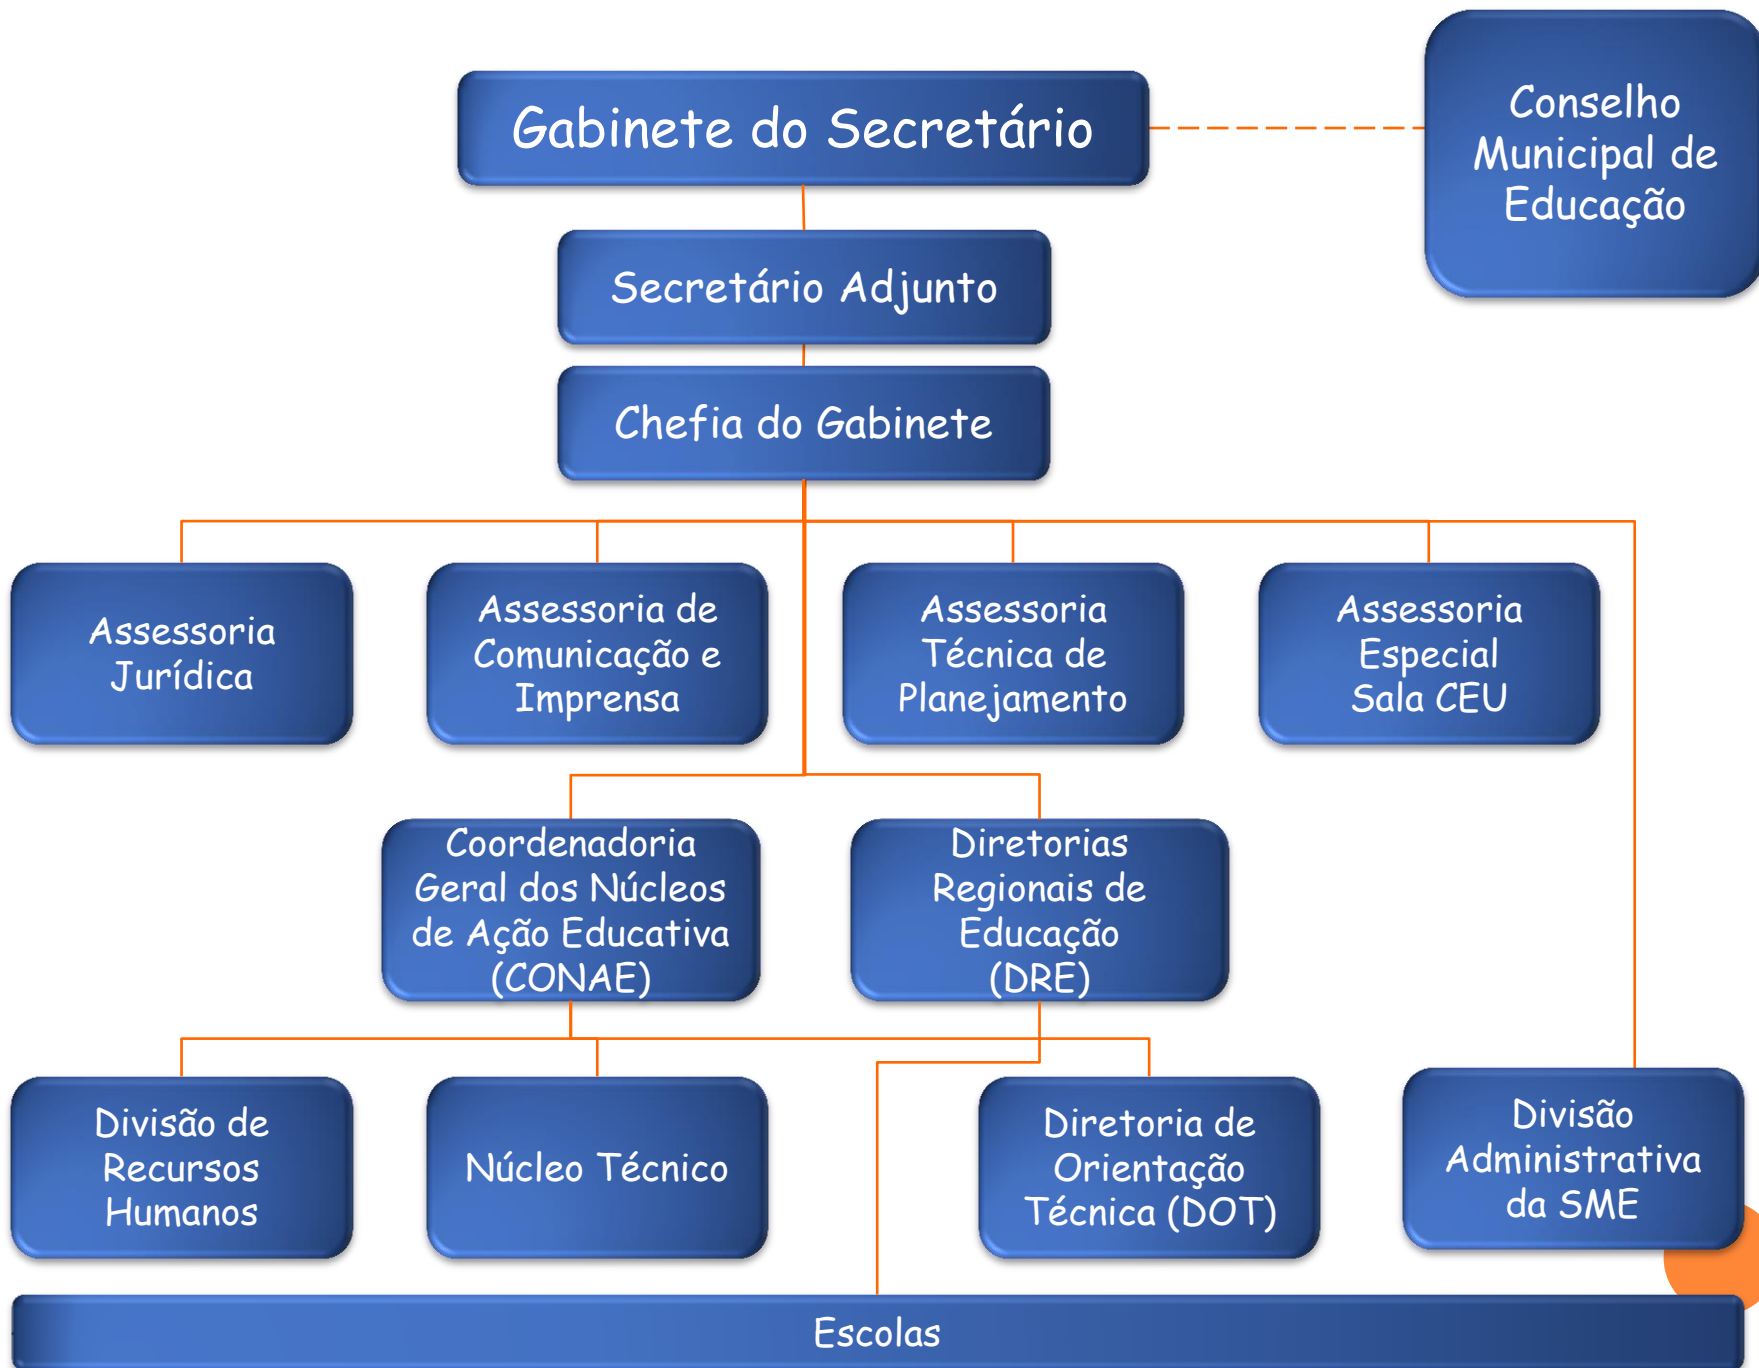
Gabinete do Secretário

Conselho Municipal de Educação

Secretário Adjunto

Chefia do Gabinete

Assessoria Jurídica

Assessoria de Comunicação e Imprensa

Assessoria Técnica de Planejamento

Assessoria Especial Sala CEU

Coordenadoria Geral dos Núcleos de Ação Educativa (CONAE)

Diretorias Regionais de Educação (DRE)

Divisão de Recursos Humanos

Núcleo Técnico

Diretoria de Orientação Técnica (DOT)

Divisão Administrativa da SME

Escolas